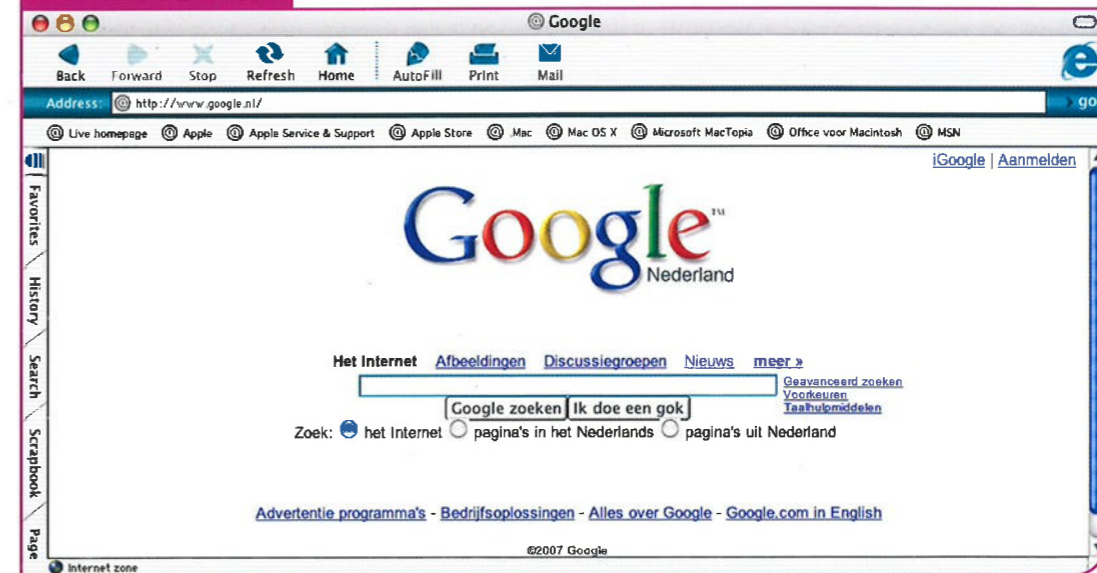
Google

Back Forward Stop Refresh Home AutoFill Print Mail

Address: http://www.google.nl/

go

Live homepage Apple Apple Service & Support Apple Store .Mac Mac OS X Microsoft MacTopia Office voor Macintosh MSN

Favorites History Search Scrapbook Page

iGoogle | Aanmelden

Google™ Nederland

Het Internet Afbeeldingen Discussiegroepen Nieuws meer »

Geavanceerd zoeken
Voorkeuren
Taalhulpmiddelen

Google zoeken Ik doe een gok

Zoek: het Internet pagina's in het Nederlands pagina's uit Nederland

Advertentie programma's - Bedrijfsoplossingen - Alles over Google - Google.com in English

©2007 Google

Internet zone